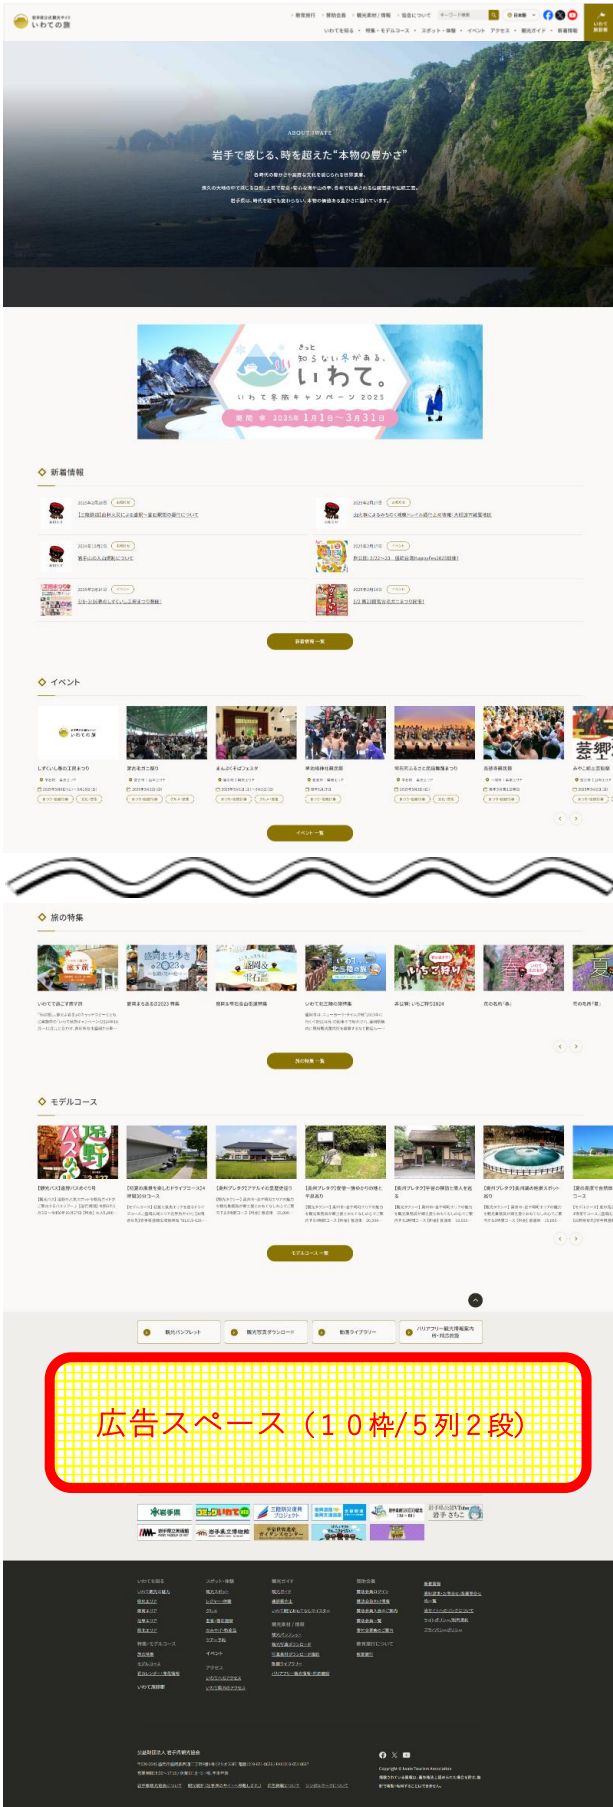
いわての旅

ABOUT IWATE

岩手で感じる、時を超えた"本物の豊かさ"

きっと知らない冬がある。
いわて。
いわて冬旅キャンペーン 2025
期間 2025年1月1日〜3月31日

新着情報

新着情報一覧

イベント

イベント一覧

旅の特集

旅の特集一覧

モデルコース

モデルコース一覧

観光パンフレット
観光写真ダウンロード
動画ライブラリー
バリアフリー観光情報案内

広告スペース（10枠/5列2段）

公益財団法人 岩手県観光協会